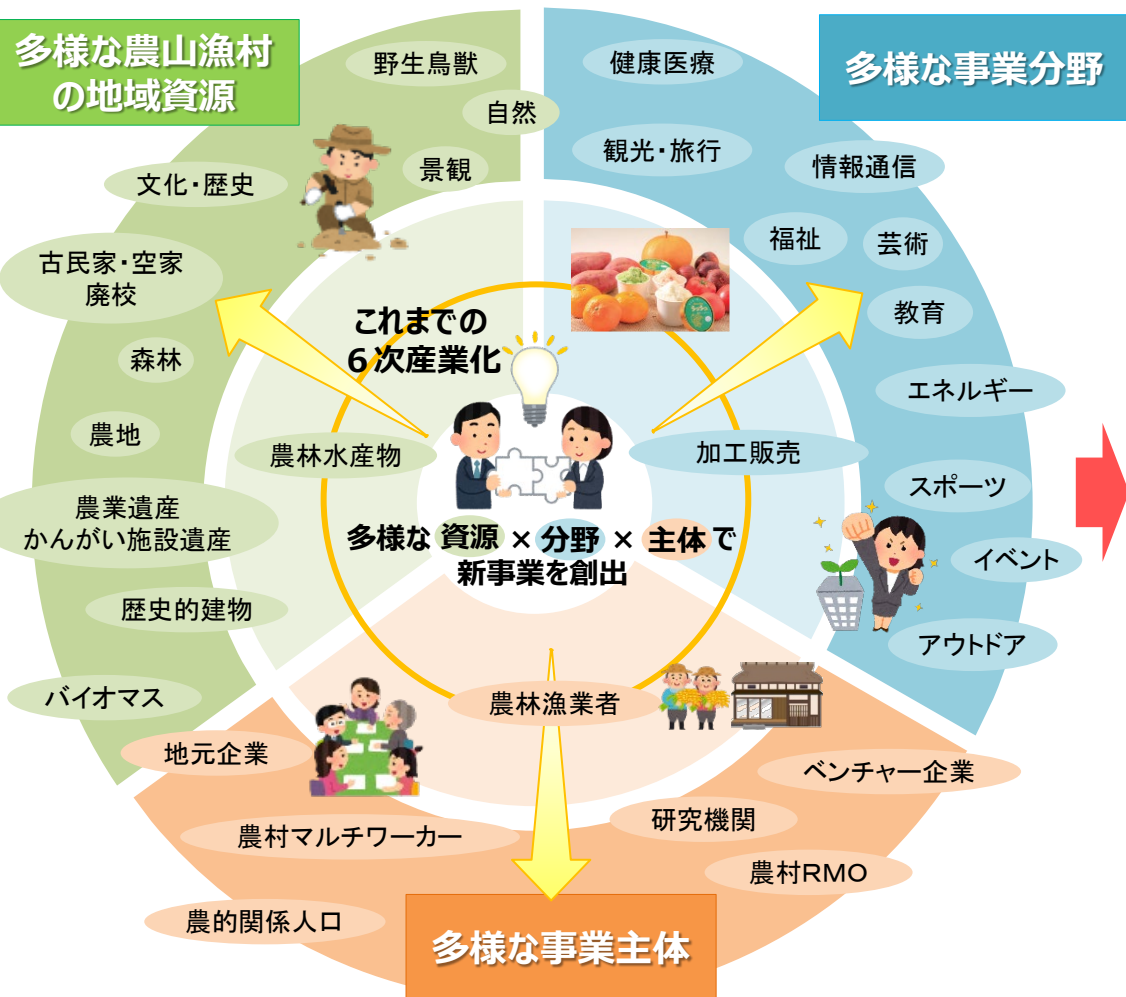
多様な農山漁村の地域資源

野生鳥獣

自然

景観

文化・歴史

古民家・空家
廃校

森林

農地

農業遺産
かんがい施設遺産

歴史的建物

バイオマス

多様な事業分野

健康医療

観光・旅行

情報通信

福祉

芸術

教育

エネルギー

スポーツ

イベント

アウトドア

これまでの
６次産業化

農林水産物

加工販売

多様な 資源 × 分野 × 主体 で
新事業を創出

農林漁業者

地元企業

ベンチャー企業

研究機関

農村マルチワーカー

農村RMO

農的関係人口

多様な事業主体